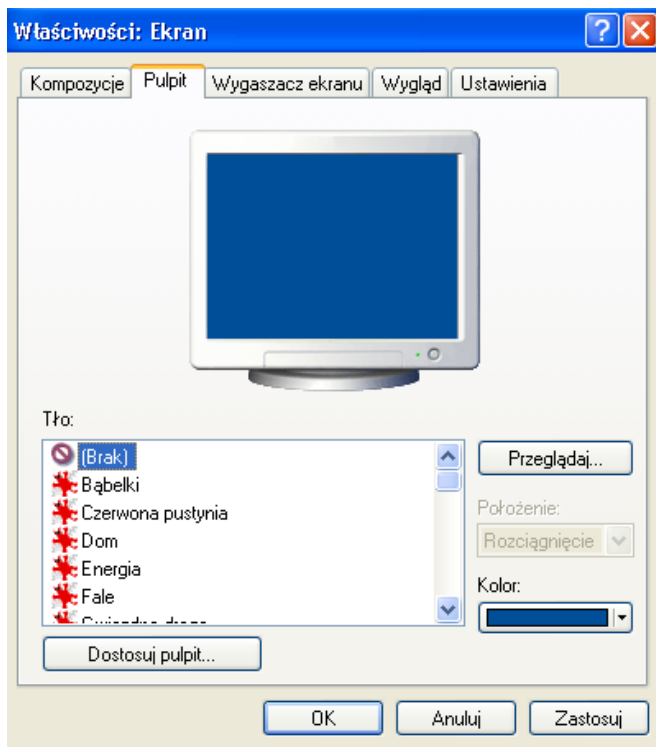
Właściwości: Ekran

Kompozycje | Pulpit | Wygaszacz ekranu | Wygląd | Ustawienia

Tło:

(Brak)
Bąbelki
Czerwona pustynia
Dom
Energia
Fale
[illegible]

Przeglądaj...

Położenie:

Rozciągnięcie

Kolor:

Dostosuj pulpit...

OK | Anuluj | Zastosuj